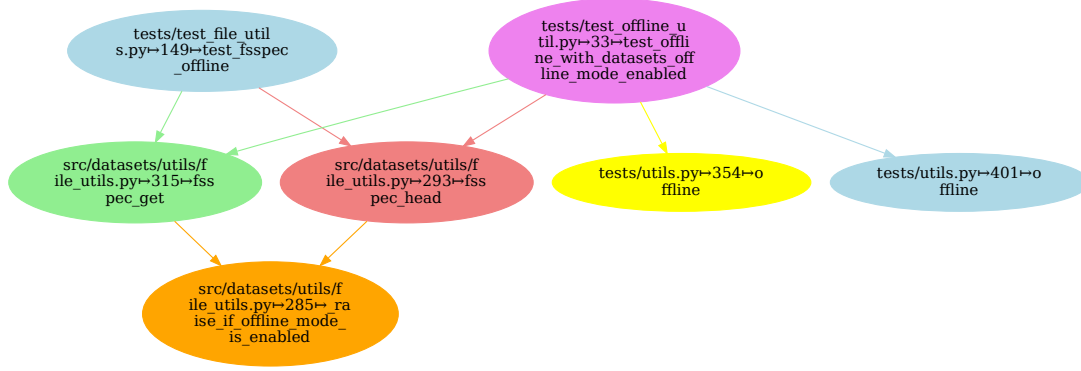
tests/test_file_util s.py↦149↦test_fsspec _offline

tests/test_offline_u til.py↦33↦test_offli ne_with_datasets_off line_mode_enabled

src/datasets/utils/f ile_utils.py↦315↦fss pec_get

src/datasets/utils/f ile_utils.py↦293↦fss pec_head

tests/utils.py↦354↦o ffline

tests/utils.py↦401↦o ffline

src/datasets/utils/f ile_utils.py↦285↦_ra ise_if_offline_mode_ is_enabled